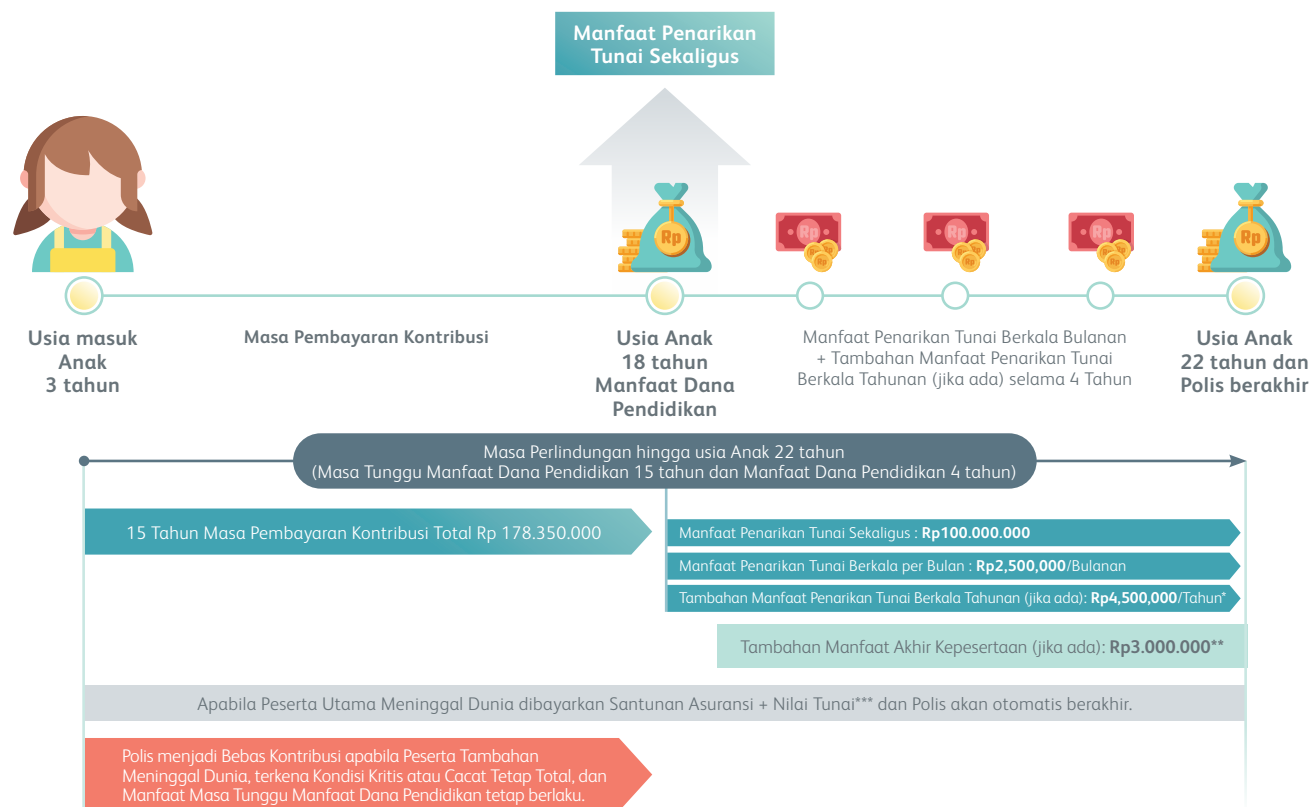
Manfaat Penarikan Tunai Sekaligus

Rp

Rp

Rp

Rp

Rp

Usia masuk Anak 3 tahun

Masa Pembayaran Kontribusi

Usia Anak 18 tahun Manfaat Dana Pendidikan

Manfaat Penarikan Tunai Berkala Bulanan + Tambahan Manfaat Penarikan Tunai Berkala Tahunan (jika ada) selama 4 Tahun

Usia Anak 22 tahun dan Polis berakhir

Masa Perlindungan hingga usia Anak 22 tahun (Masa Tunggu Manfaat Dana Pendidikan 15 tahun dan Manfaat Dana Pendidikan 4 tahun)

15 Tahun Masa Pembayaran Kontribusi Total Rp 178.350.000

Manfaat Penarikan Tunai Sekaligus : **Rp100.000.000**

Manfaat Penarikan Tunai Berkala per Bulan : **Rp2,500,000**/Bulanan

Tambahan Manfaat Penarikan Tunai Berkala Tahunan (jika ada): **Rp4,500,000**/Tahun*

Tambahan Manfaat Akhir Kepesertaan (jika ada): **Rp3.000.000****

Apabila Peserta Utama Meninggal Dunia dibayarkan Santunan Asuransi + Nilai Tunai*** dan Polis akan otomatis berakhir.

Polis menjadi Bebas Kontribusi apabila Peserta Tambahan Meninggal Dunia, terkena Kondisi Kritis atau Cacat Tetap Total, dan Manfaat Masa Tunggu Manfaat Dana Pendidikan tetap berlaku.